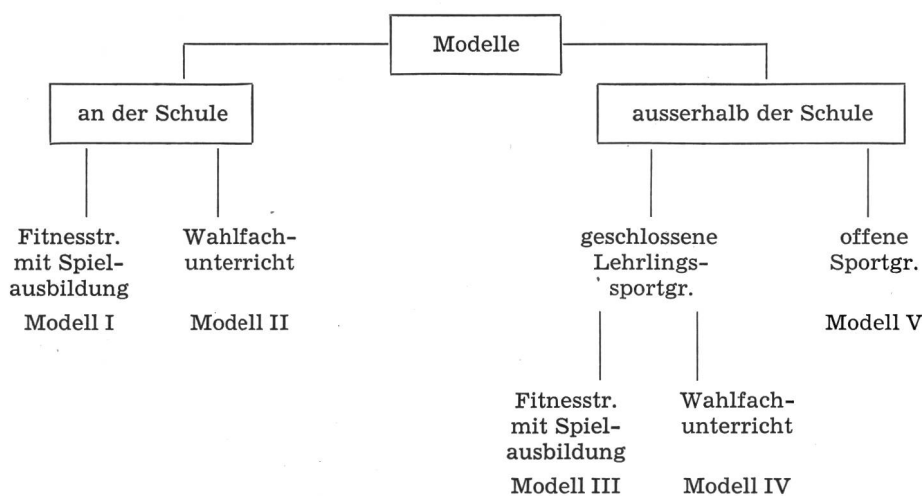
Modelle

an der Schule

ausserhalb der Schule

Fitnesstr. mit Spielausbildung

Modell I

Wahlfachunterricht

Modell II

geschlossene Lehrlingssportgr.

offene Sportgr.

Modell V

Fitnesstr. mit Spielausbildung

Modell III

Wahlfachunterricht

Modell IV